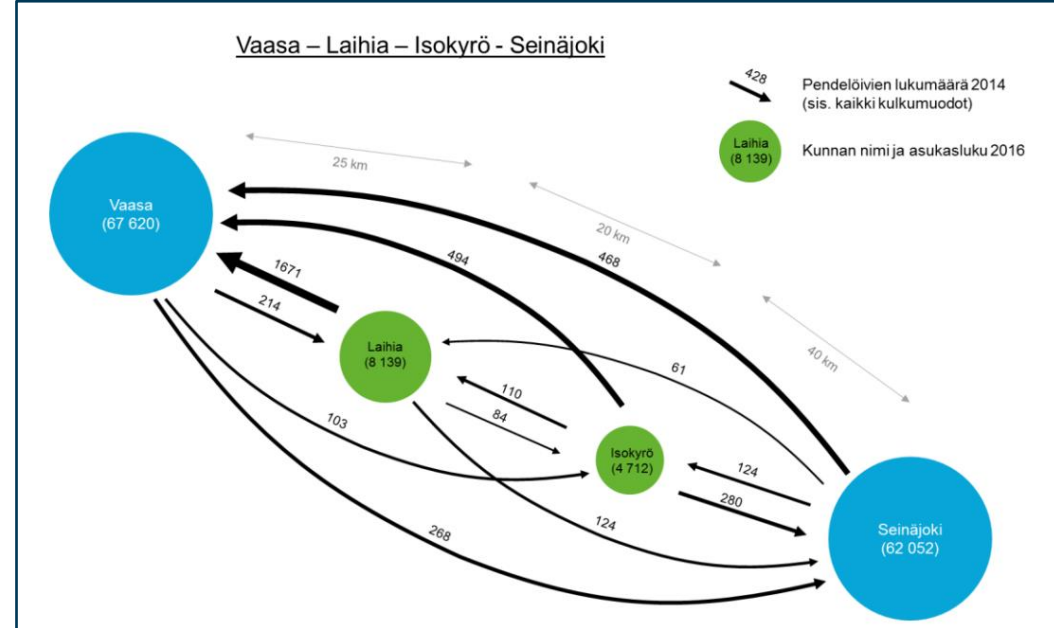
Vaasa – Laihia – Isokyrö - Seinäjoki

428 Pendelöivien lukumäärä 2014 (sis. kaikki kulkumuodot)

Laihia (8 139) Kunnan nimi ja asukasluku 2016

25 km

20 km

40 km

Vaasa (67 620)

Laihia (8 139)

Isokyrö (4 712)

Seinäjoki (62 052)

1671

214

494

468

61

110

84

103

124

280

124

268